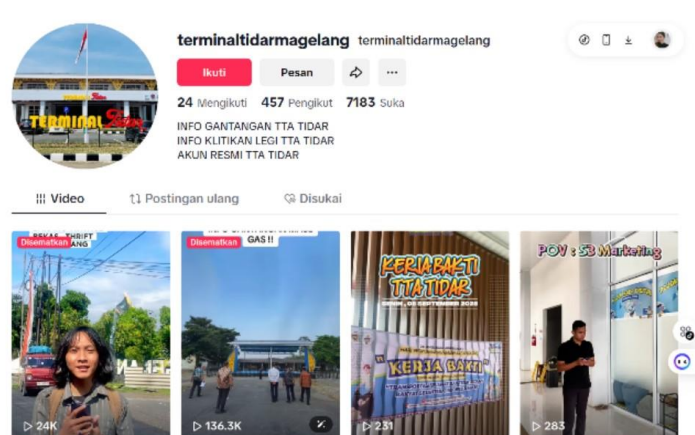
terminaltidarmagelang terminaltidarmagelang

Ikuti Pesan

24 Mengikuti 457 Pengikut 7183 Suka

INFO GANTANGAN TTA TIDAR
INFO KLITIKAN LEGI TTA TIDAR
AKUN RESMI TTA TIDAR

Video Postingan ulang Disukai

Disematkan
BEKAS THRIFT
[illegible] GANG
24K

Disematkan
GAS !!
136.3K

KERJA BAKTI TTA TIDAR
SENIN, 02 SEPTEMBER 2025
KERJA BAKTI
231

POV : S3 Marketing
283

TERMINAL Tidar